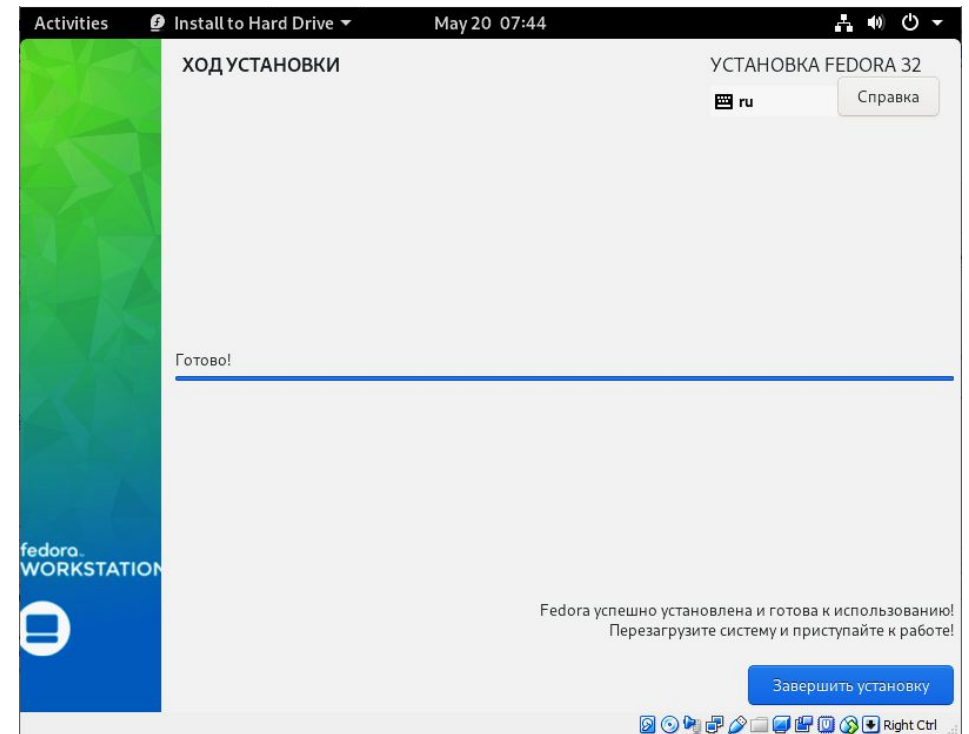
Activities Install to Hard Drive May 20 07:44

ХОД УСТАНОВКИ

УСТАНОВКА FEDORA 32

ru

Справка

Готово!

fedora.
WORKSTATION

Fedora успешно установлена и готова к использованию!
Перезагрузите систему и приступайте к работе!

Завершить установку

Right Ctrl